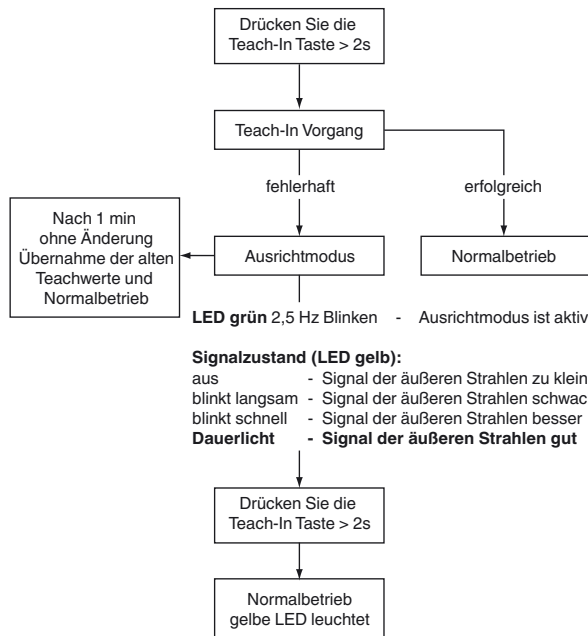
Drücken Sie die Teach-In Taste > 2s

Teach-In Vorgang

fehlerhaft

erfolgreich

Nach 1 min ohne Änderung Übernahme der alten Teachwerte und Normalbetrieb

Ausrichtmodus

Normalbetrieb

**LED grün** 2,5 Hz Blinken - Ausrichtmodus ist aktiv

**Signalzustand (LED gelb):**
aus - Signal der äußeren Strahlen zu klein
blinkt langsam - Signal der äußeren Strahlen schwac
blinkt schnell - Signal der äußeren Strahlen besser
**Dauerlicht - Signal der äußeren Strahlen gut**

Drücken Sie die Teach-In Taste > 2s

Normalbetrieb gelbe LED leuchtet